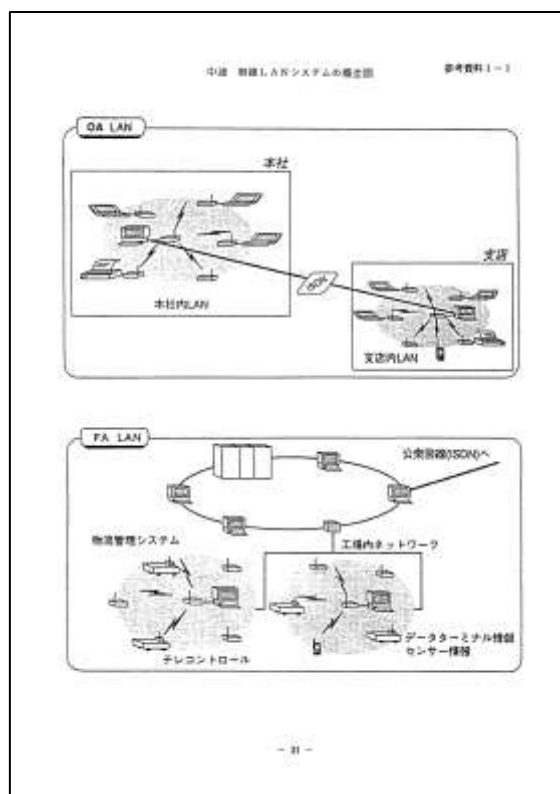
中速 無線ＬＡＮシステムの概念図

参考資料１－１

OA LAN

本社

本社内LAN

支店

支店内LAN

FA LAN

公衆回線(ISDN)へ

物流管理システム

工場内ネットワーク

テレコントロール

データターミナル情報
センサー情報

－ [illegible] －